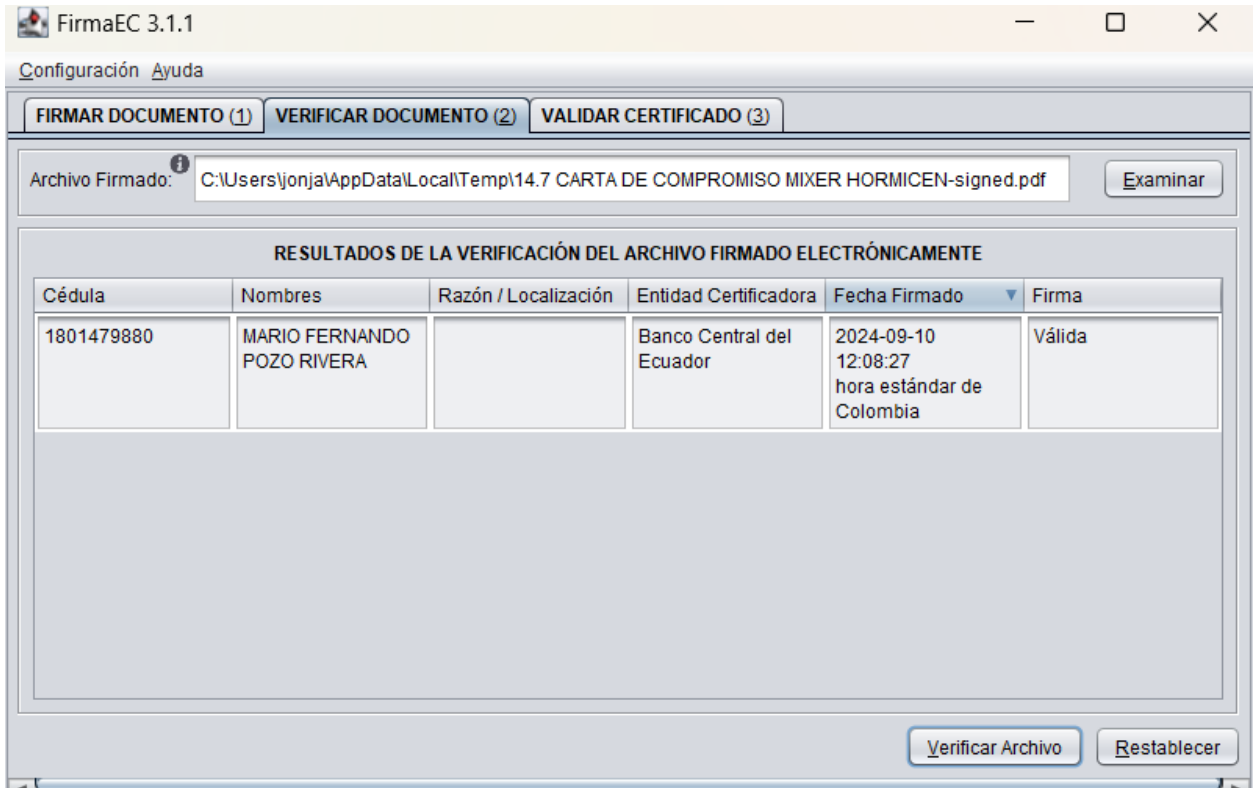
FirmaEC 3.1.1

Configuración Ayuda

FIRMAR DOCUMENTO (1) VERIFICAR DOCUMENTO (2) VALIDAR CERTIFICADO (3)

Archivo Firmado: C:\Users\jonja\AppData\Local\Temp\14.7 CARTA DE COMPROMISO MIXER HORMICEN-signed.pdf Examinar

RESULTADOS DE LA VERIFICACIÓN DEL ARCHIVO FIRMADO ELECTRÓNICAMENTE

| Cédula | Nombres | Razón / Localización | Entidad Certificadora | Fecha Firmado | Firma |
|---|---|---|---|---|---|
| 1801479880 | MARIO FERNANDO POZO RIVERA | | Banco Central del Ecuador | 2024-09-10 12:08:27 hora estándar de Colombia | Válida |

Verificar Archivo Restablecer